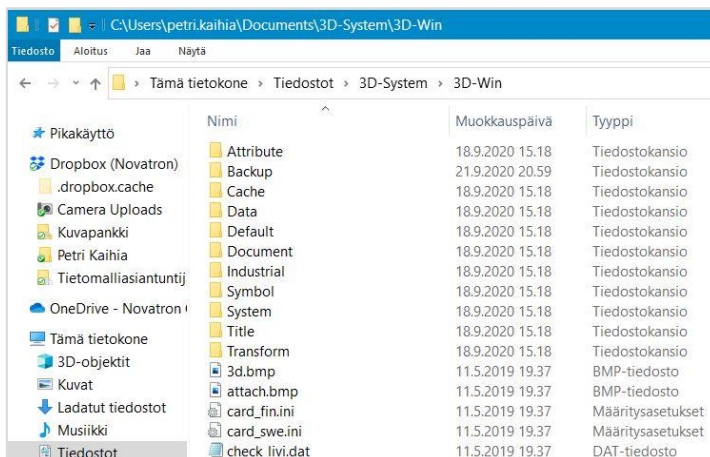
C:\Users\petri.kaihia\Documents\3D-System\3D-Win

Tiedosto Aloitus Jaa Näytä

› Tämä tietokone › Tiedostot › 3D-System › 3D-Win

Pikakäyttö
Dropbox (Novatron)
.dropbox.cache
Camera Uploads
Kuvapankki
Petri Kaihia
Tietomalliasiantuntij
OneDrive - Novatron
Tämä tietokone
3D-objektit
Kuvat
Ladatut tiedostot
Musiikki
Tiedostot

| Nimi | Muokkauspäivä | Tyyppi |
|---|---|---|
| Attribute | 18.9.2020 15.18 | Tiedostokansio |
| Backup | 21.9.2020 20.59 | Tiedostokansio |
| Cache | 18.9.2020 15.18 | Tiedostokansio |
| Data | 18.9.2020 15.18 | Tiedostokansio |
| Default | 18.9.2020 15.18 | Tiedostokansio |
| Document | 18.9.2020 15.18 | Tiedostokansio |
| Industrial | 18.9.2020 15.18 | Tiedostokansio |
| Symbol | 18.9.2020 15.18 | Tiedostokansio |
| System | 18.9.2020 15.18 | Tiedostokansio |
| Title | 18.9.2020 15.18 | Tiedostokansio |
| Transform | 18.9.2020 15.18 | Tiedostokansio |
| 3d.bmp | 11.5.2019 19.37 | BMP-tiedosto |
| attach.bmp | 11.5.2019 19.37 | BMP-tiedosto |
| card_fin.ini | 11.5.2019 19.37 | Määritysasetukset |
| card_swe.ini | 11.5.2019 19.37 | Määritysasetukset |
| check_livi.dat | 11.5.2019 19.37 | DAT-tiedosto |